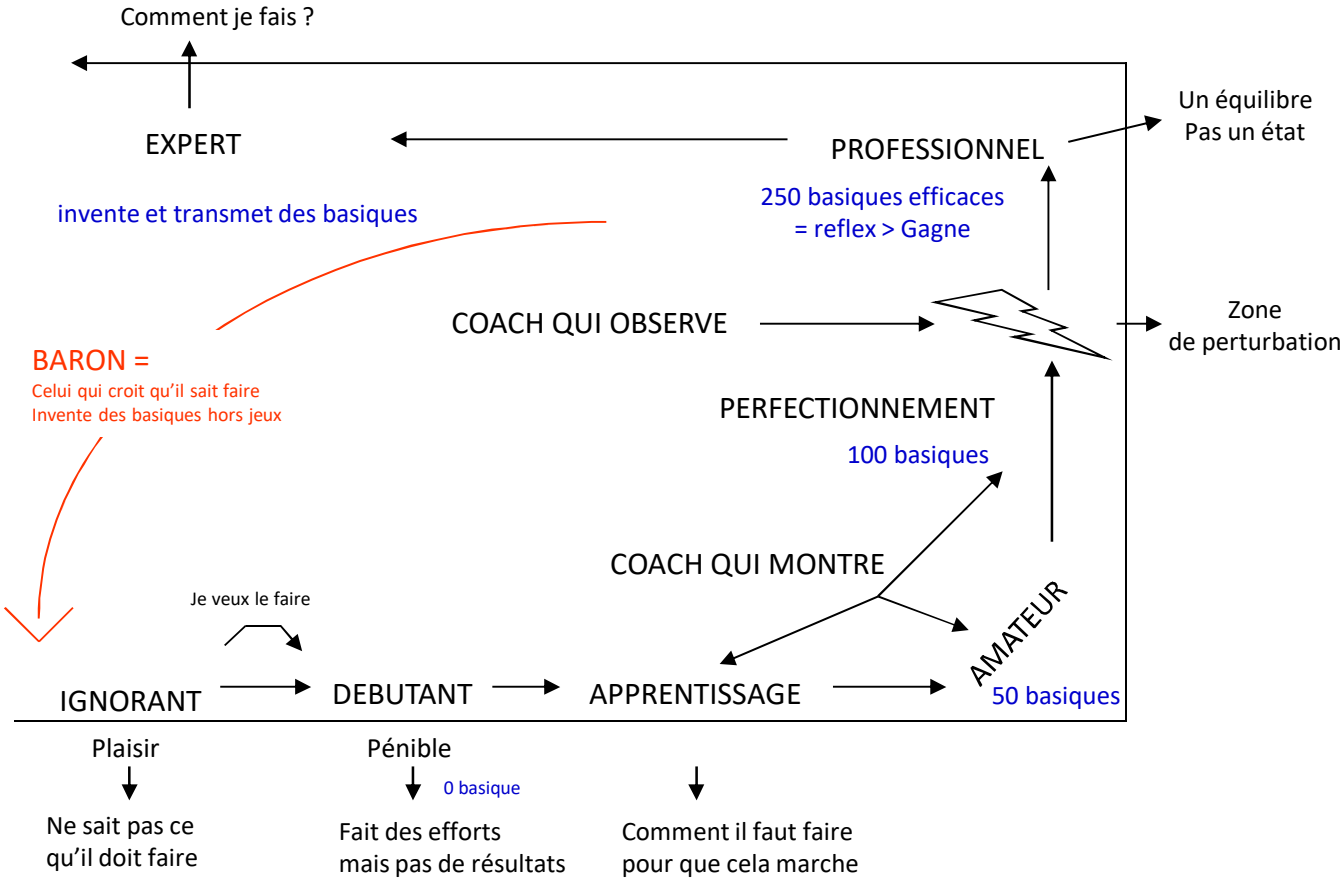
Comment je fais ?

EXPERT

invente et transmet des basiques

PROFESSIONNEL

Un équilibre
Pas un état

250 basiques efficaces
= reflex > Gagne

COACH QUI OBSERVE

Zone
de perturbation

BARON =
Celui qui croit qu'il sait faire
Invente des basiques hors jeux

PERFECTIONNEMENT

100 basiques

COACH QUI MONTRE

Je veux le faire

AMATEUR

IGNORANT

DEBUTANT

APPRENTISSAGE

50 basiques

Plaisir

Ne sait pas ce qu'il doit faire

Pénible

0 basique

Fait des efforts mais pas de résultats

Comment il faut faire pour que cela marche